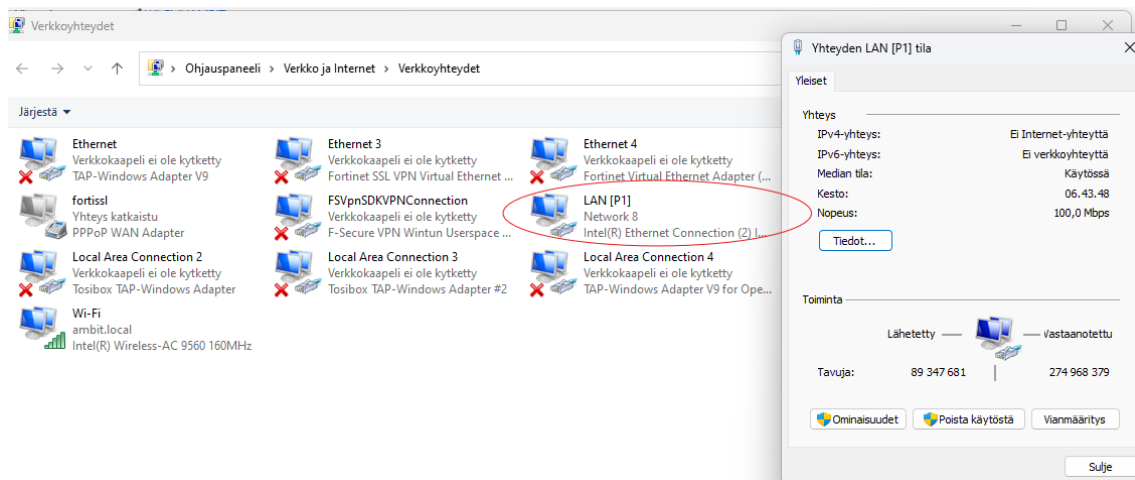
Verkkoyhteydet

Ohjauspaneeli > Verkko ja Internet > Verkkoyhteydet

Järjestä ▾

Ethernet
Verkkokaapeli ei ole kytketty
TAP-Windows Adapter V9

Ethernet 3
Verkkokaapeli ei ole kytketty
Fortinet SSL VPN Virtual Ethernet ...

Ethernet 4
Verkkokaapeli ei ole kytketty
Fortinet Virtual Ethernet Adapter (...

fortissl
Yhteys katkaistu
PPPoP WAN Adapter

FSVpnSDKVPNConnection
Verkkokaapeli ei ole kytketty
F-Secure VPN Wintun Userspace ...

LAN [P1]
Network 8
Intel(R) Ethernet Connection (2) I...

Local Area Connection 2
Verkkokaapeli ei ole kytketty
Tosibox TAP-Windows Adapter

Local Area Connection 3
Verkkokaapeli ei ole kytketty
Tosibox TAP-Windows Adapter #2

Local Area Connection 4
Verkkokaapeli ei ole kytketty
TAP-Windows Adapter V9 for Ope...

Wi-Fi
ambit.local
Intel(R) Wireless-AC 9560 160MHz

Yhteyden LAN [P1] tila

Yleiset

Yhteys
IPv4-yhteys: Ei Internet-yhteyttä
IPv6-yhteys: Ei verkkoyhteyttä
Median tila: Käytössä
Kesto: 06.43.48
Nopeus: 100,0 Mbps

Tiedot...

Toiminta
Lähetetty — — Vastaanotettu
Tavuja: 89 347 681 | 274 968 379

Ominaisuudet | Poista käytöstä | Vianmääritys

Sulje